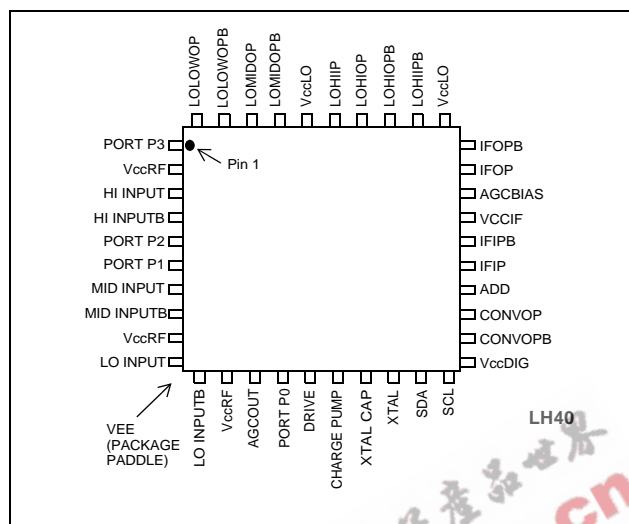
LOLOWOP
LOLOWOPB
LOMIDOP
LOMIDOPB
VccLO
LOHIIP
LOHIOP
LOHIOPB
LOHIIPB
VccLO

PORT P3
VccRF
HI INPUT
HI INPUTB
PORT P2
PORT P1
MID INPUT
MID INPUTB
VccRF
LO INPUT

Pin 1

IFOPB
IFOP
AGCBIAS
VCCIF
IFIPB
IFIP
ADD
CONVOP
CONVOPB
VccDIG

VEE (PACKAGE PADDLE)

LO INPUTB
VccRF
AGCOUT
PORT P0
DRIVE
CHARGE PUMP
XTAL CAP
XTAL
SDA
SCL

LH40

cn